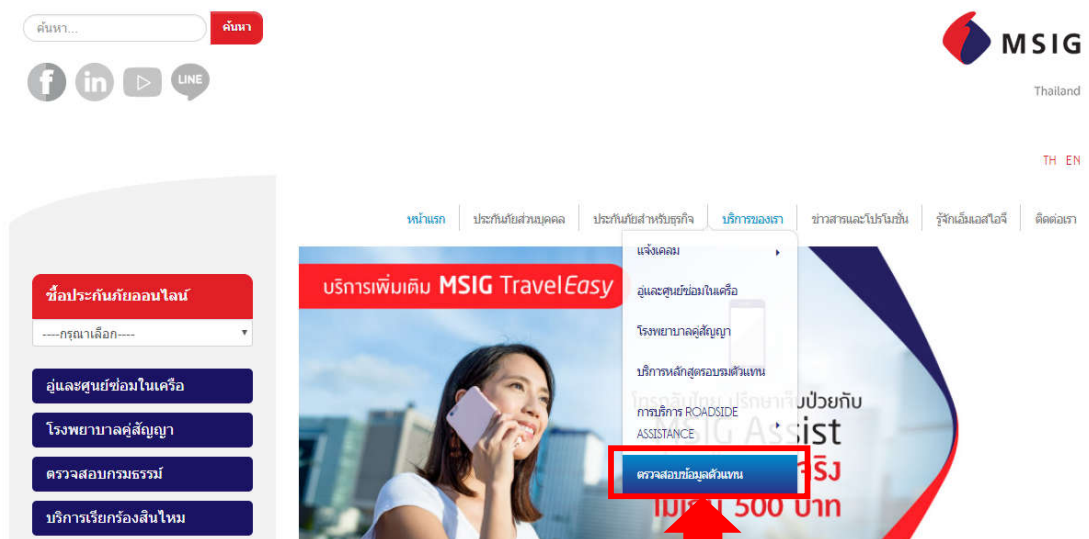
ค้นหา...

ค้นหา

LINE

MSIG

Thailand

TH EN

หน้าแรก | ประกันภัยส่วนบุคคล | ประกันภัยสำหรับธุรกิจ | บริการของเรา | ข่าวสารและโปรโมชั่น | รู้จักเอ็มเอสไอจี | ติดต่อเรา

ซื้อประกันภัยออนไลน์

----กรุณาเลือก----

อู่และศูนย์ซ่อมในเครือ

โรงพยาบาลคู่สัญญา

ตรวจสอบกรมธรรม์

บริการเรียกร้องสินไหม

บริการเพิ่มเติม MSIG TravelEasy

แจ้งเคลม

อู่และศูนย์ซ่อมในเครือ

โรงพยาบาลคู่สัญญา

บริการหลักสูตรอบรมตัวแทน

การบริการ ROADSIDE ASSISTANCE

ตรวจสอบข้อมูลตัวแทน

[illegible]ป่วยกับ
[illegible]sist
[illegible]จริง
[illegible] 500 บาท